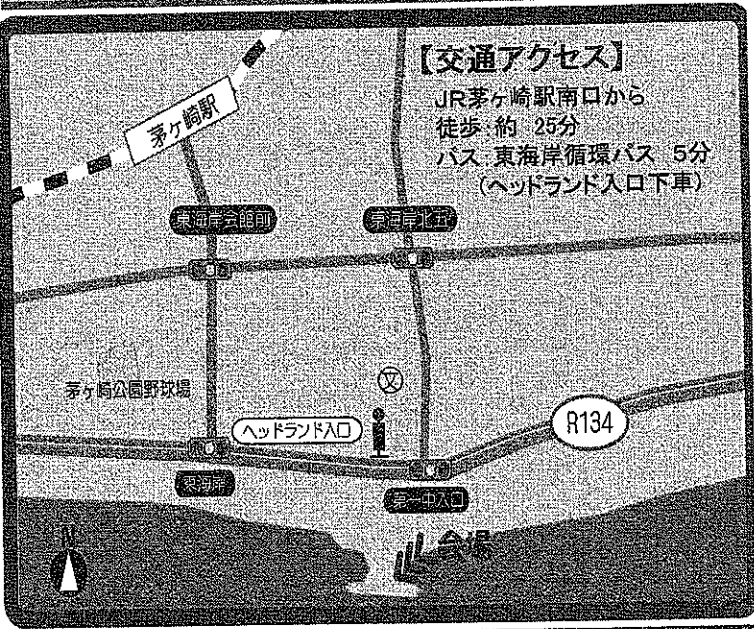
【交通アクセス】
JR茅ヶ崎駅南口から
徒歩 約 25分
バス 東海岸循環バス 5分
(ヘッドランド入口下車)

茅ヶ崎駅

東海岸会館前

東海岸北五

茅ヶ崎公園野球場

ヘッドランド入口

R134

東海岸

第一中入口

会場

N